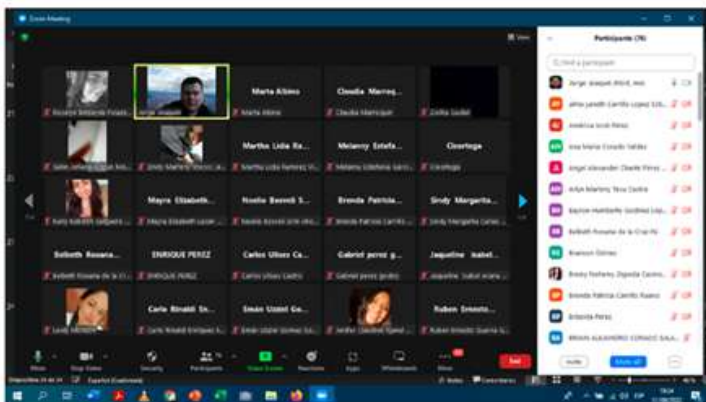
Zoom Meeting

View

Participants (76)

Find a participant

Rosario Belinda Posada | Jorge Joaquin | Marta Albino | Claudia Marroq... | Zoila Godin

Marta Albino | Claudia Marroquin

Martha Lidia Ra... | Melanny Estefa... | Cleortega

Sindy Marleny Vasquez | Martha Lidia Ramirez | Melanny Estefania Garcia | Cleortega

Mayra Elizabeth... | Noelia Beatriz S... | Brenda Patricia... | Sindy Margarita...

Katty Kalinthi Galvez | Mayra Elizabeth | Noelia Beatriz | Brenda Patricia Carrillo | Sindy Margarita

Belbeth Rosana... | ENRIQUE PEREZ | Carlos Ulises Ca... | Gabriel perez g... | Jaqueline Isabel...

Belbeth Rosana de la Cruz | ENRIQUE PEREZ | Carlos Ulises Castro | Gabriel perez | Jaqueline Isabel

Carlo Rinaldi En... | Sman Uzziel Go... | Ruben Ernesto...

Leidy Mendez | Carlo Rinaldi Enriquez | Sman Uzziel Gomez | Jenifer Lisseth | Ruben Ernesto Guerra

Jorge Joaquin (Host, me)
alma janeth Carrillo Lopez
América Licet Pérez
Ana Maria Corado Valdez
Angel Alexander Chavez Perez
Anja Marleny Tesa Castro
Baynor Humberto Godinez
Belbeth Rosana de la Cruz
Branson Gómez
Breny Yesenia Zepeda
Brenda Patricia Carrillo Ruano
Brenda Perez
BRIAN ALEJANDRO CORADO SALA...

Invite | Mute All | ...

Mute | Stop Video | Security | Participants | Share Screen | Reactions | Apps | Whiteboards | More | End

Español (Guatemala)

Notes | Comments